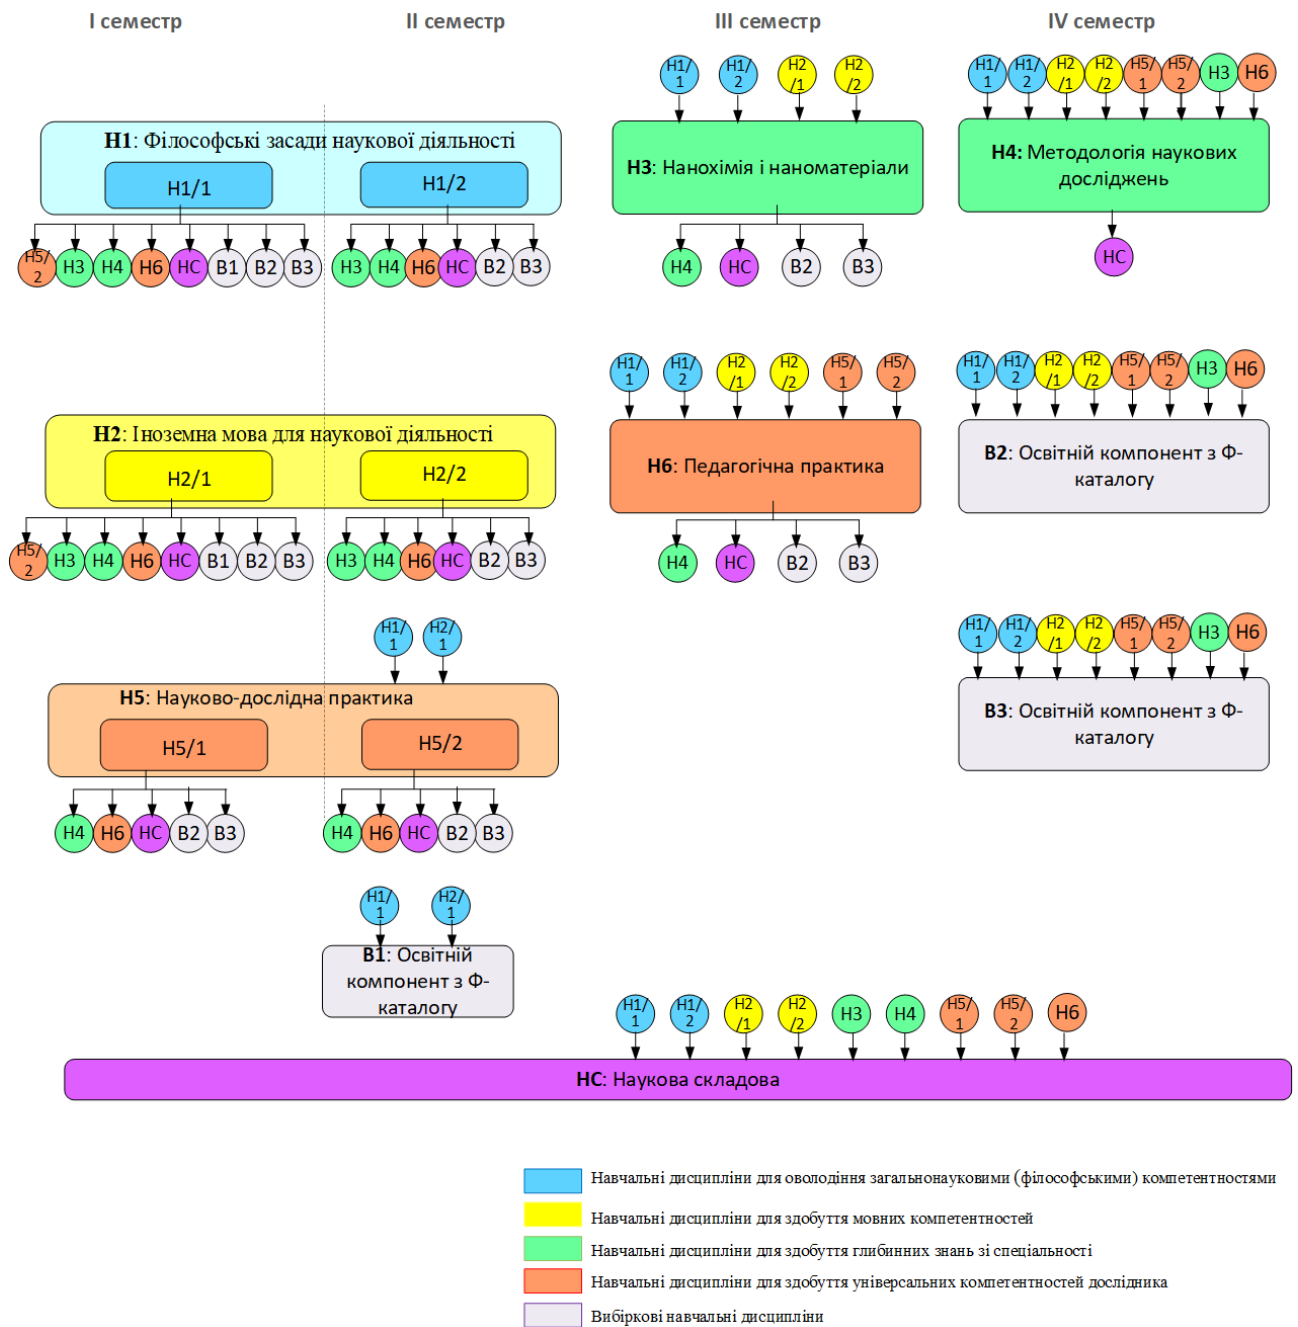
I семестр
II семестр
III семестр
IV семестр

H1/1 H1/2 H2/1 H2/2
H3: Нанохімія і наноматеріали
H4 НС B2 B3

H1/1 H1/2 H2/1 H2/2 H5/1 H5/2 H3 H6
H4: Методологія наукових досліджень
НС

H1: Філософські засади наукової діяльності
H1/1
H1/2
H5/2 H3 H4 H6 НС B1 B2 B3
H3 H4 H6 НС B2 B3

H1/1 H1/2 H2/1 H2/2 H5/1 H5/2
H6: Педагогічна практика
H4 НС B2 B3

H1/1 H1/2 H2/1 H2/2 H5/1 H5/2 H3 H6
B2: Освітній компонент з Ф-каталогу

H2: Іноземна мова для наукової діяльності
H2/1
H2/2
H5/2 H3 H4 H6 НС B1 B2 B3
H3 H4 H6 НС B2 B3

H1/1 H2/1
H5: Науково-дослідна практика
H5/1
H5/2
H4 H6 НС B2 B3
H4 H6 НС B2 B3

H1/1 H1/2 H2/1 H2/2 H5/1 H5/2 H3 H6
B3: Освітній компонент з Ф-каталогу

H1/1 H2/1
B1: Освітній компонент з Ф-каталогу

H1/1 H1/2 H2/1 H2/2 H3 H4 H5/1 H5/2 H6
НС: Наукова складова

Навчальні дисципліни для оволодіння загальнонауковими (філософськими) компетентностями
Навчальні дисципліни для здобуття мовних компетентностей
Навчальні дисципліни для здобуття глибинних знань зі спеціальності
Навчальні дисципліни для здобуття універсальних компетентностей дослідника
Вибіркові навчальні дисципліни